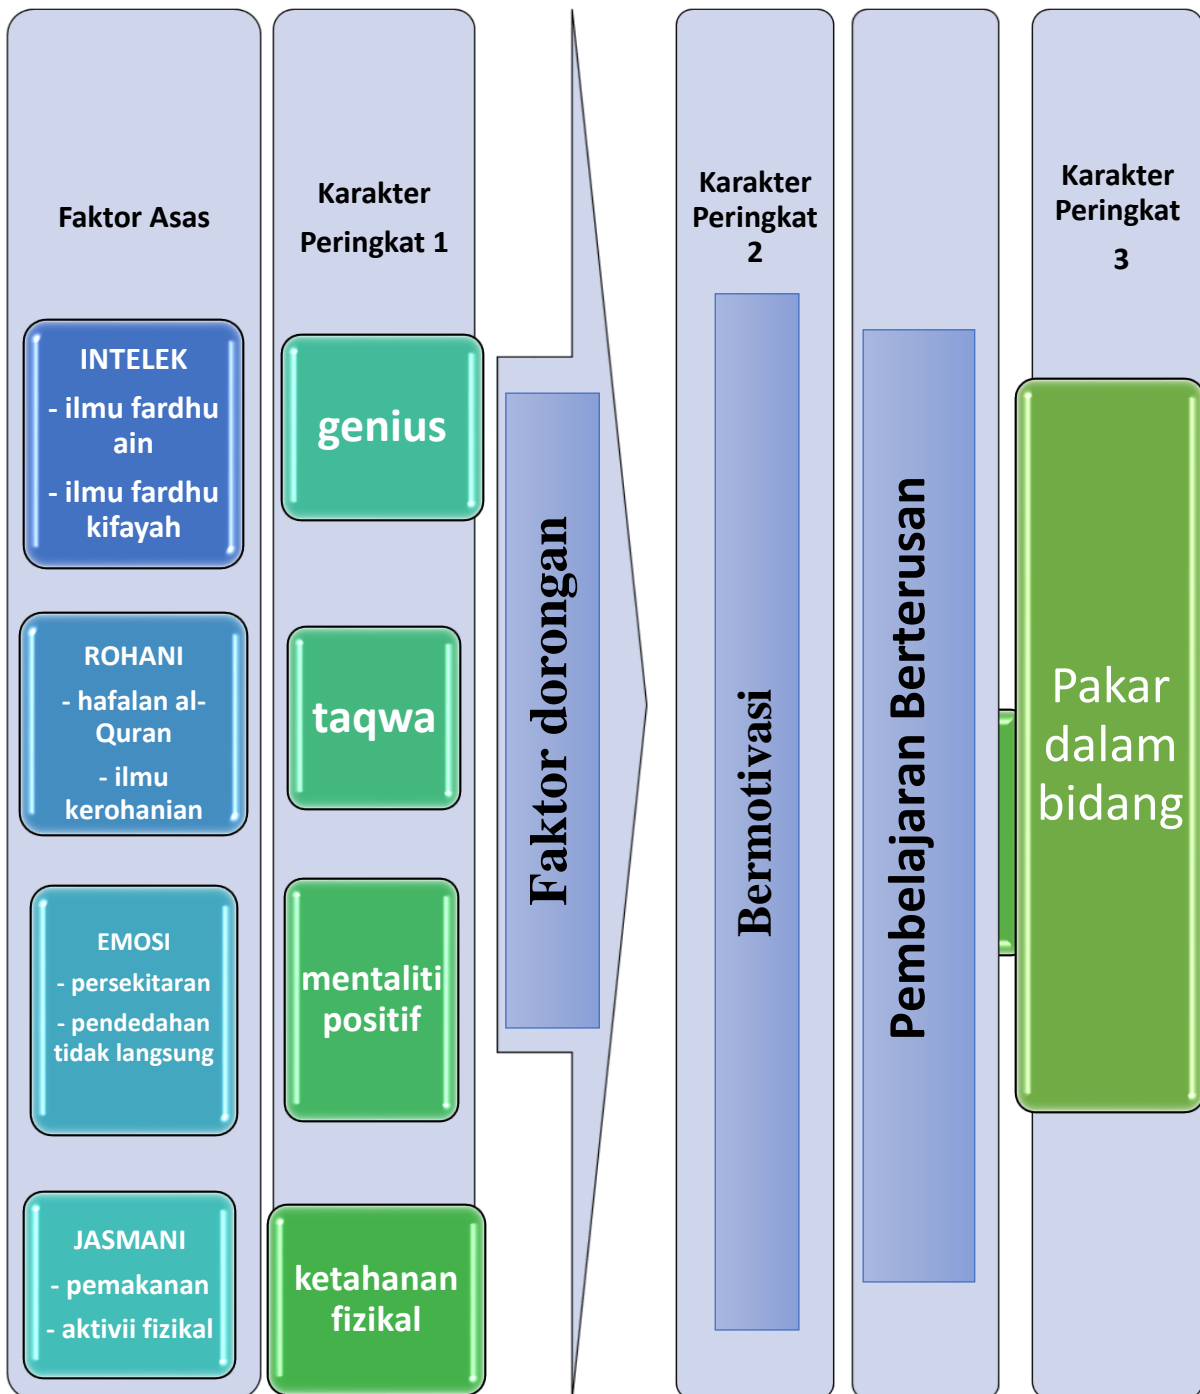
Faktor Asas

INTELEK
- ilmu fardhu ain
- ilmu fardhu kifayah

ROHANI
- hafalan al-Quran
- ilmu kerohanian

EMOSI
- persekitaran
- pendedahan tidak langsung

JASMANI
- pemakanan
- aktivii fizikal

Karakter Peringkat 1

genius

taqwa

mentaliti positif

ketahanan fizikal

Faktor dorongan

Karakter Peringkat 2

Bermotivasi

Pembelajaran Berterusan

Karakter Peringkat 3

Pakar dalam bidang